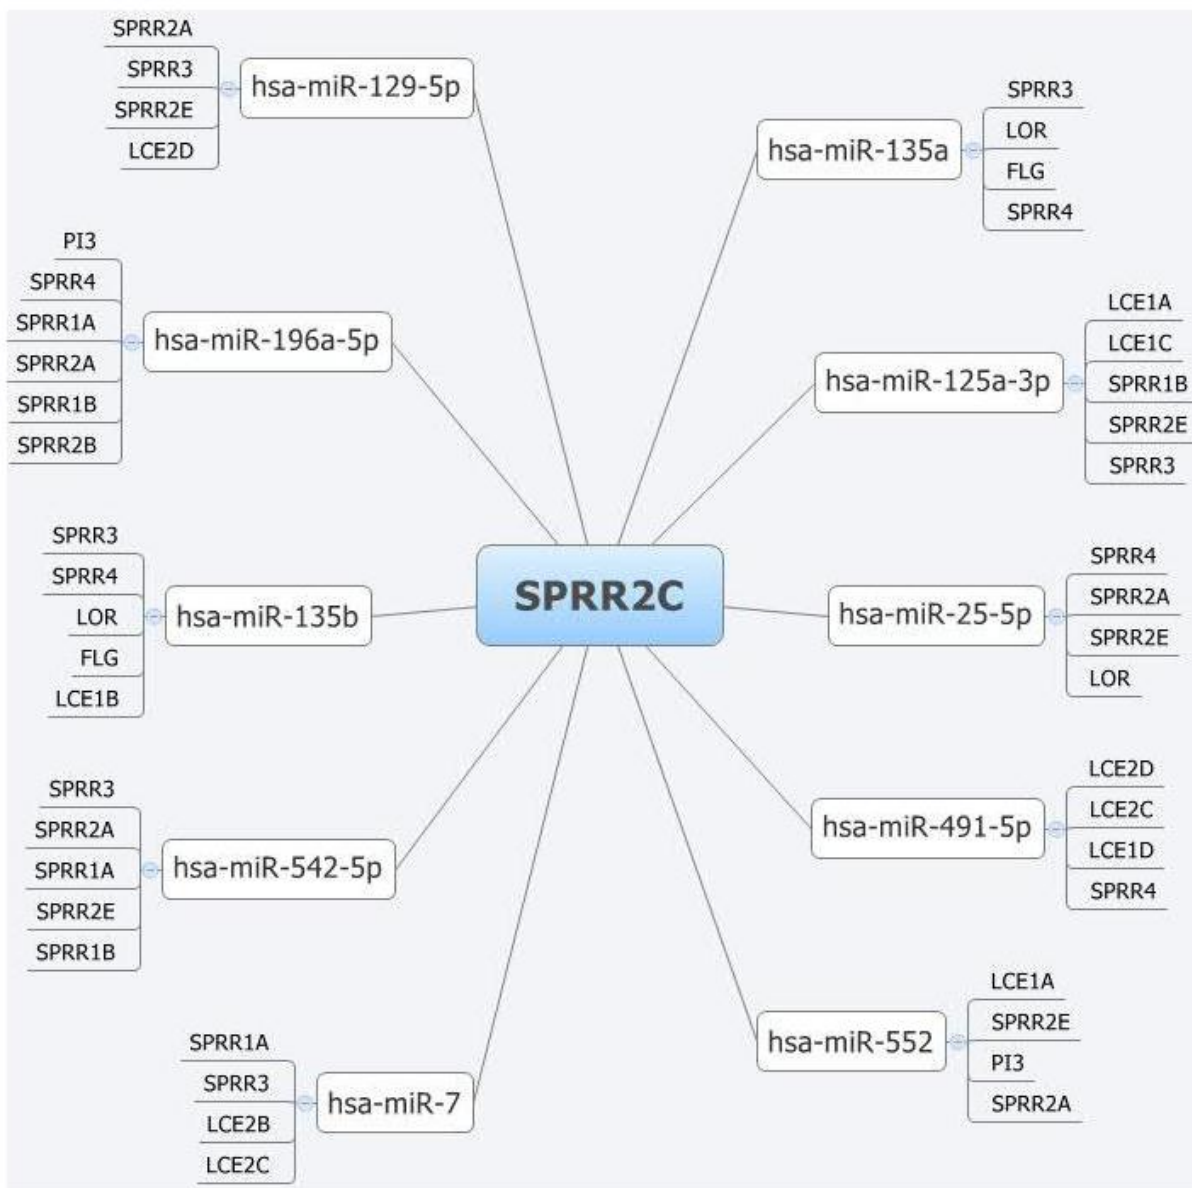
SPRR2A
SPRR3
SPRR2E
LCE2D
hsa-miR-129-5p

hsa-miR-135a
SPRR3
LOR
FLG
SPRR4

PI3
SPRR4
SPRR1A
SPRR2A
SPRR1B
SPRR2B
hsa-miR-196a-5p

hsa-miR-125a-3p
LCE1A
LCE1C
SPRR1B
SPRR2E
SPRR3

SPRR3
SPRR4
LOR
FLG
LCE1B
hsa-miR-135b

SPRR2C

hsa-miR-25-5p
SPRR4
SPRR2A
SPRR2E
LOR

hsa-miR-491-5p
LCE2D
LCE2C
LCE1D
SPRR4

SPRR3
SPRR2A
SPRR1A
SPRR2E
SPRR1B
hsa-miR-542-5p

hsa-miR-552
LCE1A
SPRR2E
PI3
SPRR2A

SPRR1A
SPRR3
LCE2B
LCE2C
hsa-miR-7